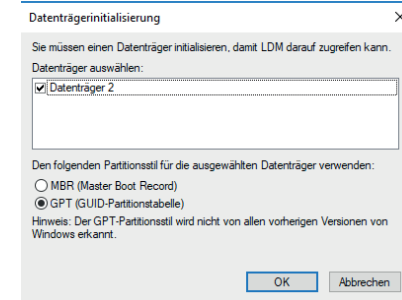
Datenträgerinitialisierung

Sie müssen einen Datenträger initialisieren, damit LDM darauf zugreifen kann.

Datenträger auswählen:

Datenträger 2

Den folgenden Partitionsstil für die ausgewählten Datenträger verwenden:

MBR (Master Boot Record)

GPT (GUID-Partitionstabelle)

Hinweis: Der GPT-Partitionsstil wird nicht von allen vorherigen Versionen von Windows erkannt.

OK

Abbrechen